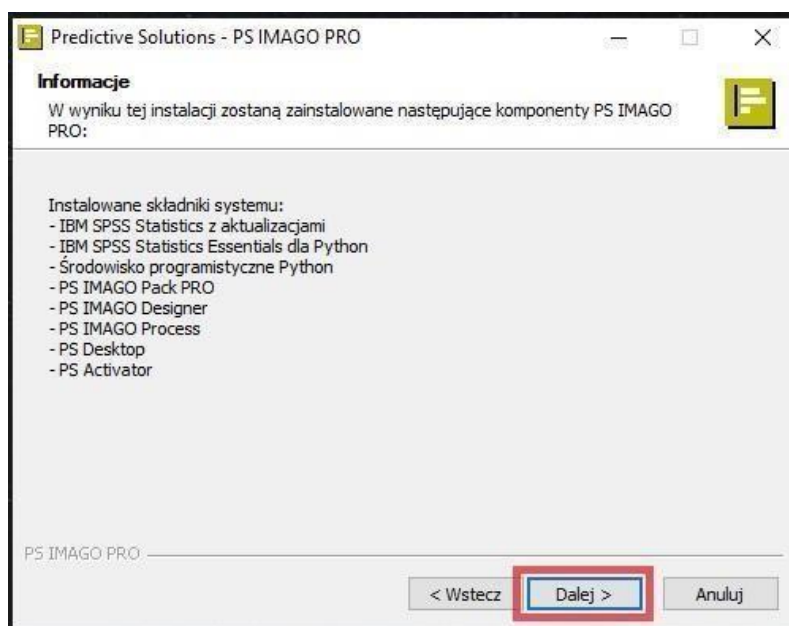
Predictive Solutions - PS IMAGO PRO

Informacje

W wyniku tej instalacji zostaną zainstalowane następujące komponenty PS IMAGO PRO:

Instalowane składniki systemu:
- IBM SPSS Statistics z aktualizacjami
- IBM SPSS Statistics Essentials dla Python
- Środowisko programistyczne Python
- PS IMAGO Pack PRO
- PS IMAGO Designer
- PS IMAGO Process
- PS Desktop
- PS Activator

PS IMAGO PRO

< Wstecz

Dalej >

Anuluj